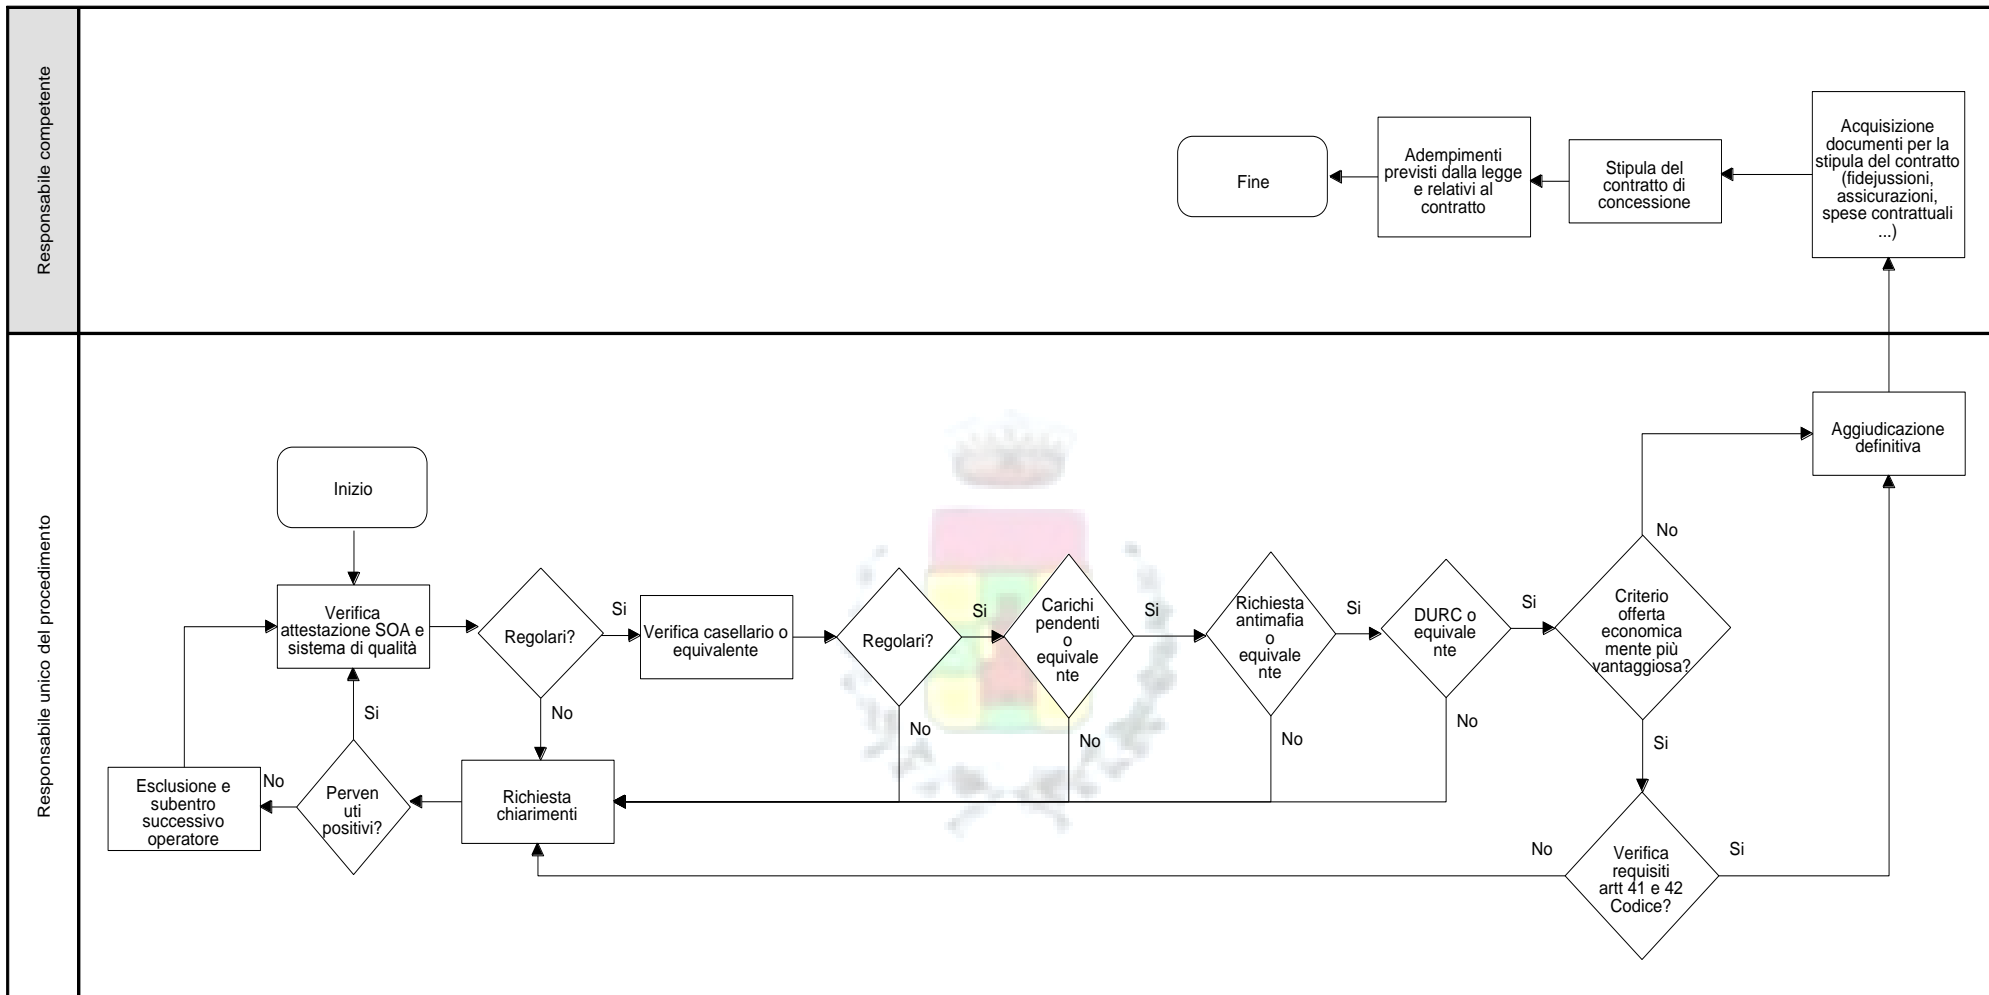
Responsabile competente

Acquisizione documenti per la stipula del contratto (fidejussioni, assicurazioni, spese contrattuali ...)

Stipula del contratto di concessione

Adempimenti previsti dalla legge e relativi al contratto

Fine

Responsabile unico del procedimento

Inizio

Verifica attestazione SOA e sistema di qualità

Regolari?

Si

No

Verifica casellario o equivalente

Regolari?

Si

No

Carichi pendenti o equivalente

Si

No

Richiesta antimafia o equivalente

Si

No

DURC o equivalente

Si

No

Criterio offerta economicamente più vantaggiosa?

No

Si

Aggiudicazione definitiva

Verifica requisiti artt 41 e 42 Codice?

No

Si

Richiesta chiarimenti

Pervenuti positivi?

Si

No

Esclusione e subentro successivo operatore